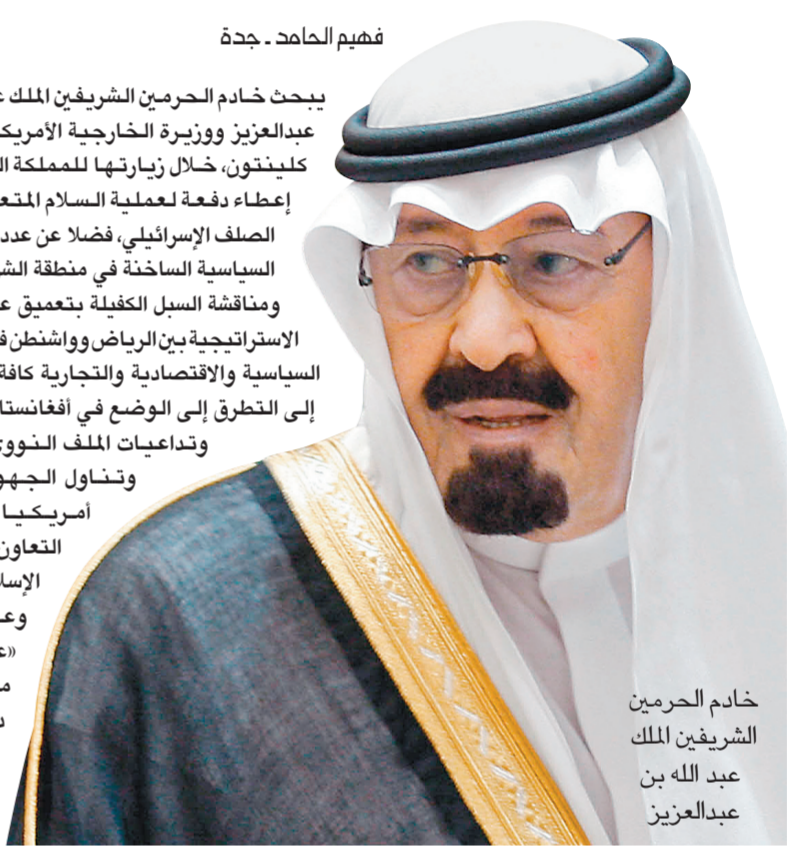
فهيم الحامد ـ جدة

يبحث خادم الحرمين الشريفين الملك ع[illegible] عبدالعزيز ووزيرة الخارجية الأمريك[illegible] كلينتون، خلال زيارتها للمملكة ال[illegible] إعطاء دفعة لعملية السلام المتع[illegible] الصلف الإسرائيلي، فضلا عن عدد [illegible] السياسية الساخنة في منطقة الش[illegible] ومناقشة السبل الكفيلة بتعميق ع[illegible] الاستراتيجية بين الرياض وواشنطن ف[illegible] السياسية والاقتصادية والتجارية كافة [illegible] إلى التطرق إلى الوضع في أفغانستا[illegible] وتداعيات الملف النوو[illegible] وتناول الجهو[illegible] أمريكيا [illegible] التعاو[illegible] الإس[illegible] وع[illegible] «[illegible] م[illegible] د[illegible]

خادم الحرمين الشريفين الملك عبد الله بن عبدالعزيز